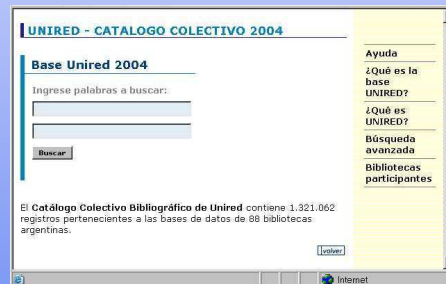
UNIRED - CATALOGO COLECTIVO 2004

Base Unired 2004

Ingrese palabras a buscar:

Buscar

Ayuda

¿Qué es la base UNIRED?

¿Qué es UNIRED?

Búsqueda avanzada

Bibliotecas participantes

El Catálogo Colectivo Bibliográfico de Unired contiene 1.321.062 registros pertenecientes a las bases de datos de 88 bibliotecas argentinas.

volver

Internet